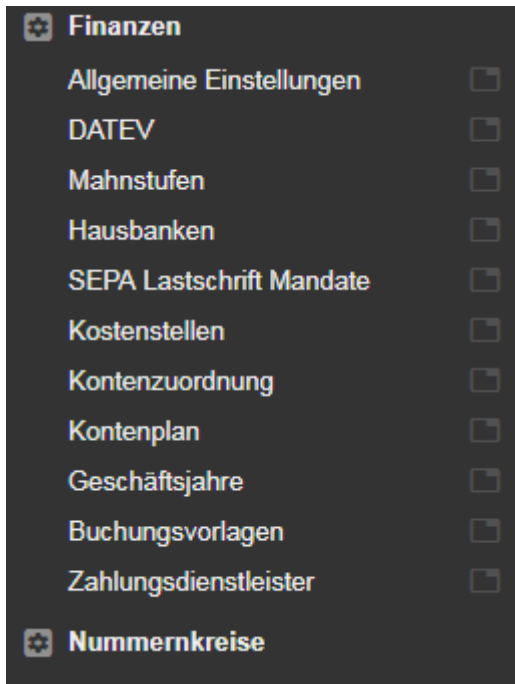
Finanzen

Allgemeine Einstellungen

DATEV

Mahnstufen

Hausbanken

SEPA Lastschrift Mandate

Kostenstellen

Kontenzuordnung

Kontenplan

Geschäftsjahre

Buchungsvorlagen

Zahlungsdienstleister

Nummernkreise